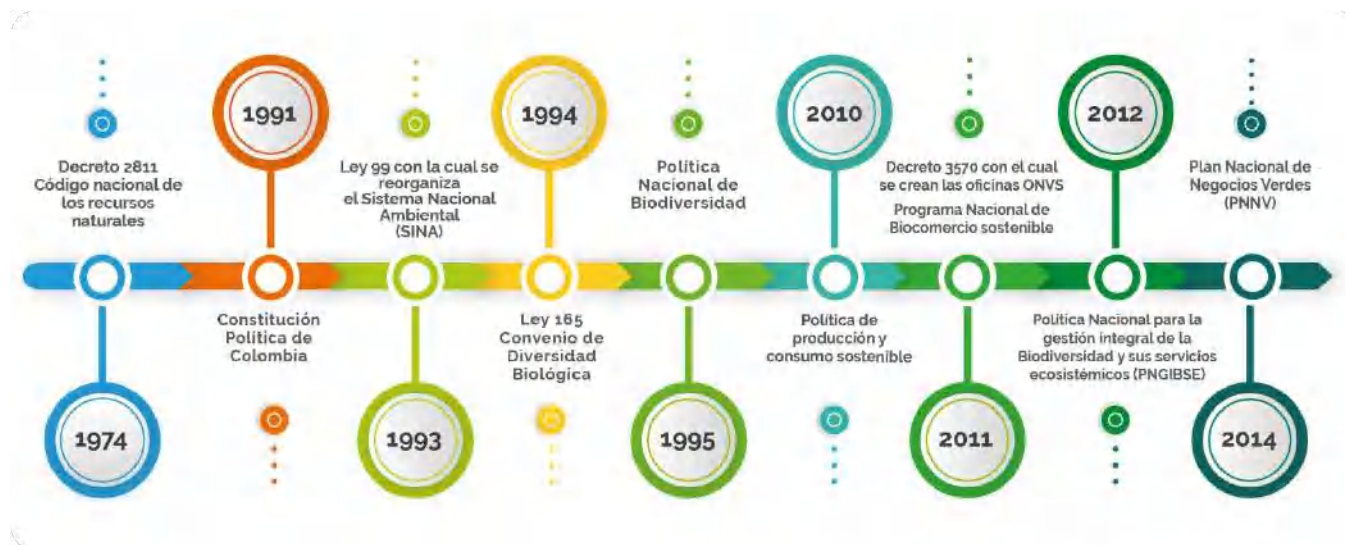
1991

1994

2010

2012

Decreto 2811 Código nacional de los recursos naturales

Ley 99 con la cual se reorganiza el Sistema Nacional Ambiental (SINA)

Política Nacional de Biodiversidad

Decreto 3570 con el cual se crean las oficinas ONVS

Programa Nacional de Biocomercio sostenible

Plan Nacional de Negocios Verdes (PNNV)

Constitución Política de Colombia

Ley 165 Convenio de Diversidad Biológica

Política de producción y consumo sostenible

Política Nacional para la gestión integral de la Biodiversidad y sus servicios ecosistémicos (PNGIBSE)

1974

1993

1995

2011

2014